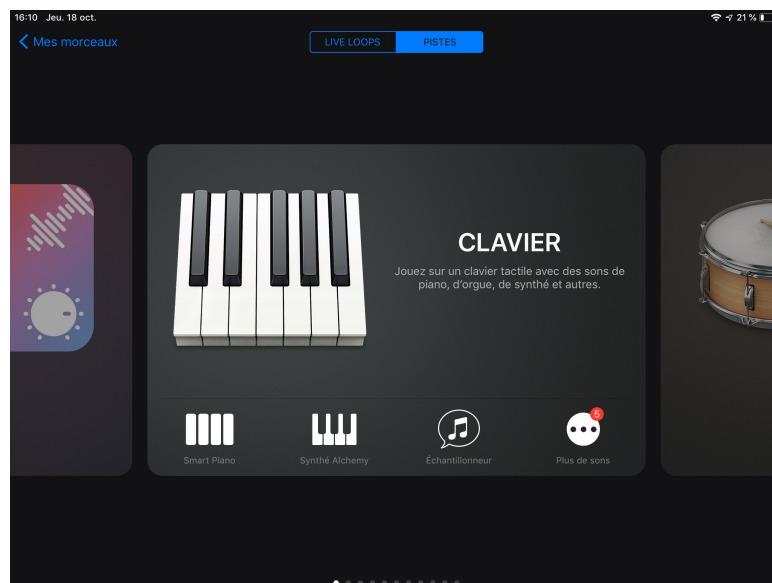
16:10 Jeu. 18 oct.

21 %

Mes morceaux

LIVE LOOPS

PISTES

CLAVIER

Jouez sur un clavier tactile avec des sons de piano, d'orgue, de synthé et autres.

Smart Piano

Synthé Alchemy

Échantillonneur

5

Plus de sons